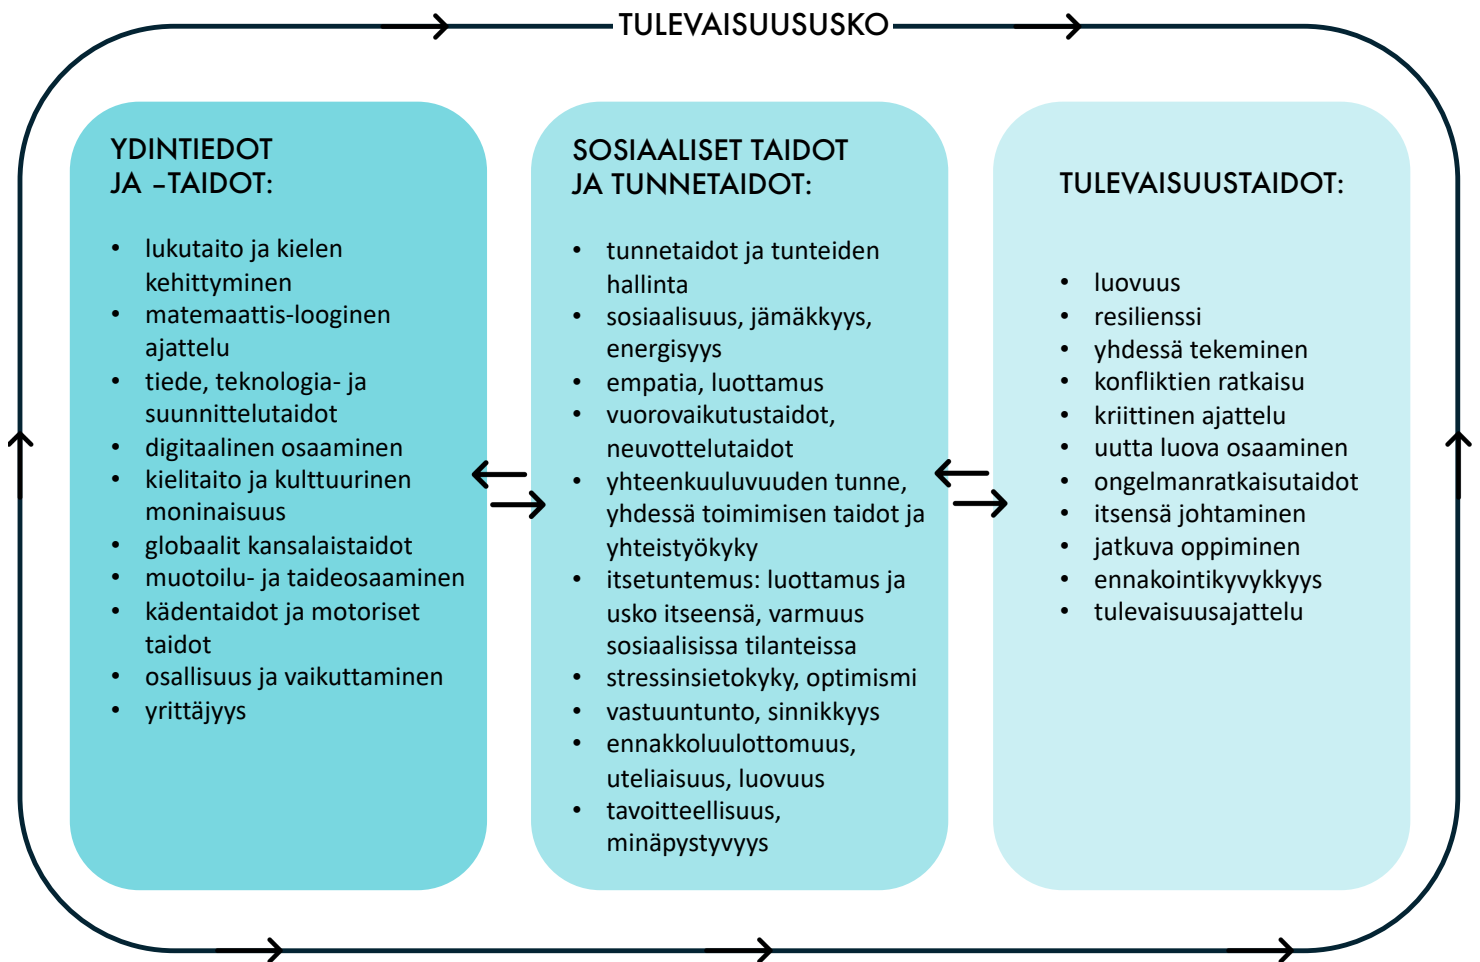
TULEVAISUUSUSKO

YDINTIEDOT JA –TAIDOT:

- lukutaito ja kielen kehittyminen
- matemaattis-looginen ajattelu
- tiede, teknologia- ja suunnittelutaidot
- digitaalinen osaaminen
- kielitaito ja kulttuurinen moninaisuus
- globaalit kansalaistaidot
- muotoilu- ja taideosaaminen
- kädentaidot ja motoriset taidot
- osallisuus ja vaikuttaminen
- yrittäjyys

SOSIAALISET TAIDOT JA TUNNETAIDOT:

- tunnetaidot ja tunteiden hallinta
- sosiaalisuus, jämäkkyys, energisyys
- empatia, luottamus
- vuorovaikutustaidot, neuvottelutaidot
- yhteenkuuluvuuden tunne, yhdessä toimimisen taidot ja yhteistyökyky
- itsetuntemus: luottamus ja usko itseensä, varmuus sosiaalisissa tilanteissa
- stressinsietokyky, optimismi
- vastuuntunto, sinnikkyys
- ennakkoluulottomuus, uteliaisuus, luovuus
- tavoitteellisuus, minäpystyvyys

TULEVAISUUSTAIDOT:

- luovuus
- resilienssi
- yhdessä tekeminen
- konfliktien ratkaisu
- kriittinen ajattelu
- uutta luova osaaminen
- ongelmanratkaisutaidot
- itsensä johtaminen
- jatkuva oppiminen
- ennakointikyvykkyys
- tulevaisuusajattelu